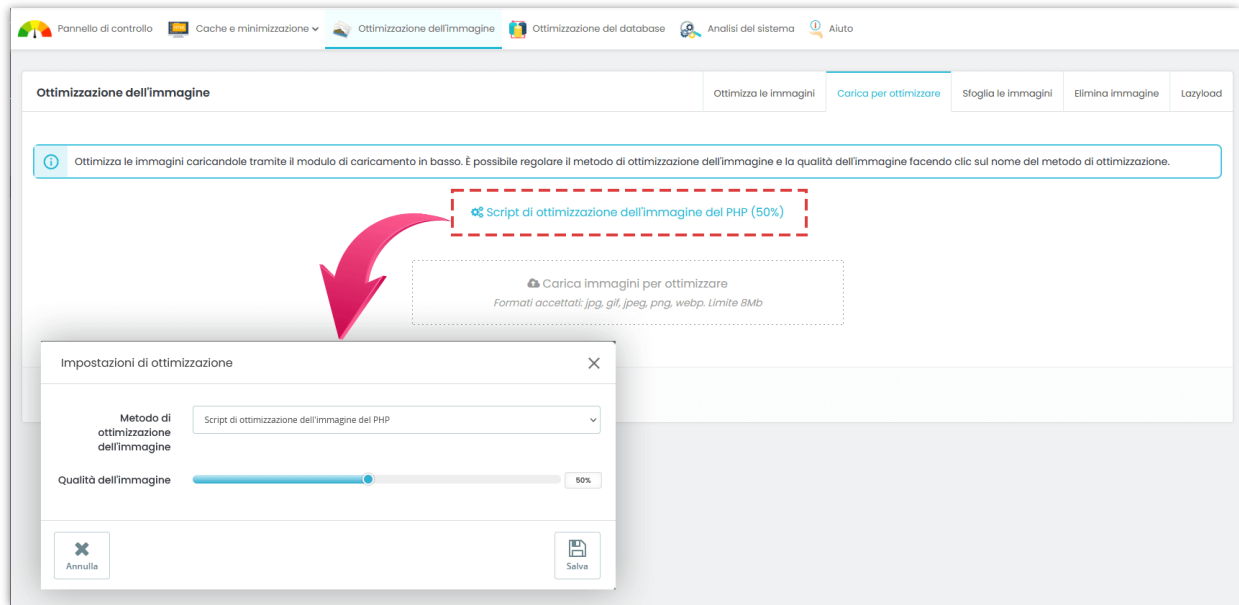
Pannello di controllo Cache e minimizzazione Ottimizzazione dell'immagine Ottimizzazione del database Analisi del sistema Aiuto

Ottimizzazione dell'immagine

Ottimizza le immagini Carica per ottimizzare Sfoglia le immagini Elimina immagine Lazyload

Ottimizza le immagini caricandole tramite il modulo di caricamento in basso. È possibile regolare il metodo di ottimizzazione dell'immagine e la qualità dell'immagine facendo clic sul nome del metodo di ottimizzazione.

Script di ottimizzazione dell'immagine del PHP (50%)

Carica immagini per ottimizzare
Formati accettati: jpg, gif, jpeg, png, webp. Limite 8Mb

Impostazioni di ottimizzazione

Metodo di ottimizzazione dell'immagine
Script di ottimizzazione dell'immagine del PHP

Qualità dell'immagine
50%

Annulla

Salva